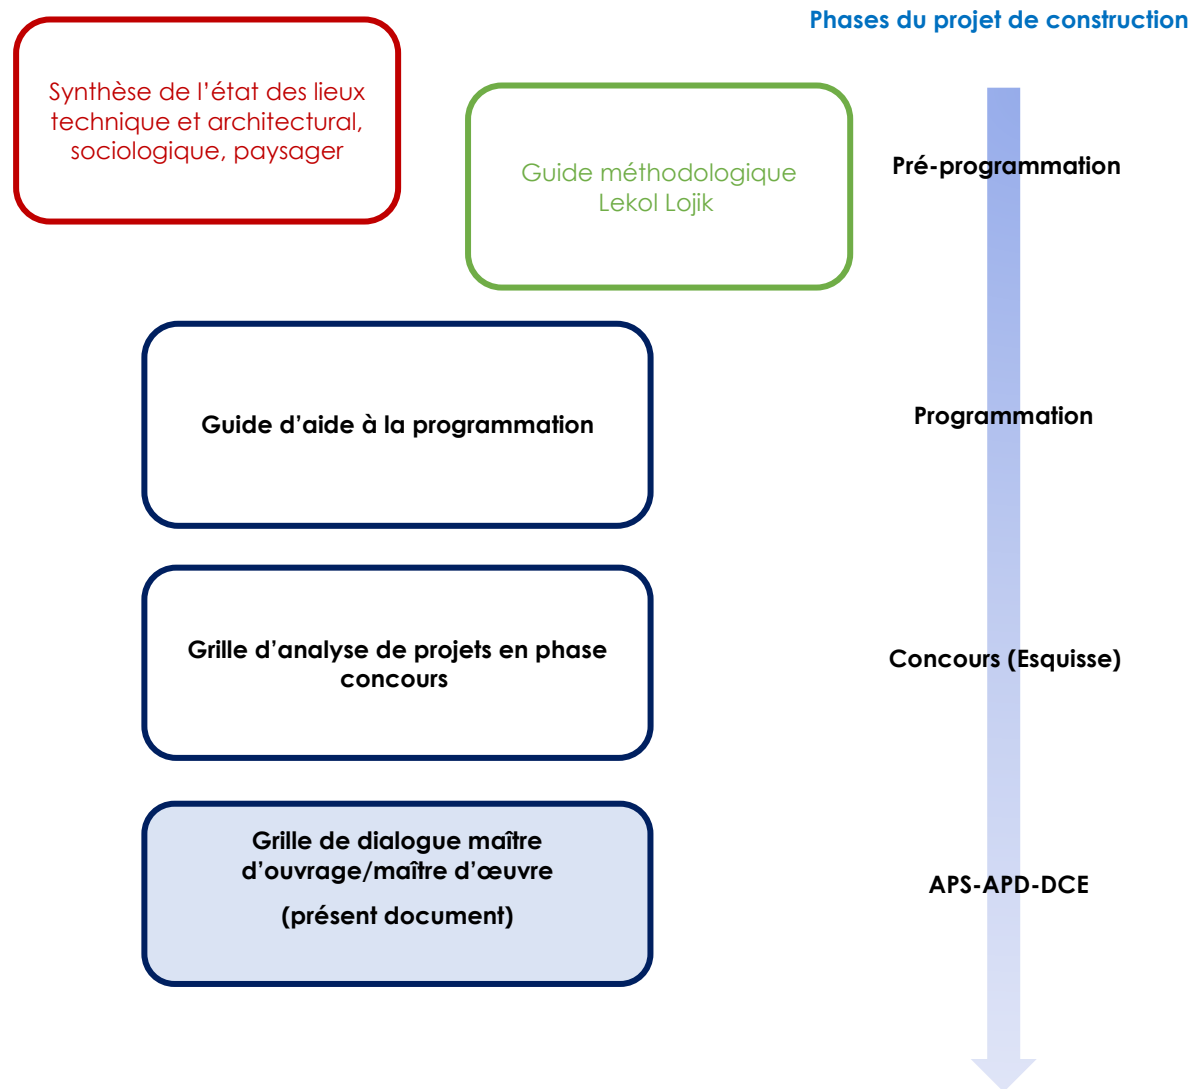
Phases du projet de construction

Synthèse de l'état des lieux technique et architectural, sociologique, paysager

Guide méthodologique Lekol Lojik

Pré-programmation

Guide d'aide à la programmation

Programmation

Grille d'analyse de projets en phase concours

Concours (Esquisse)

Grille de dialogue maître d'ouvrage/maître d'œuvre

(présent document)

APS-APD-DCE